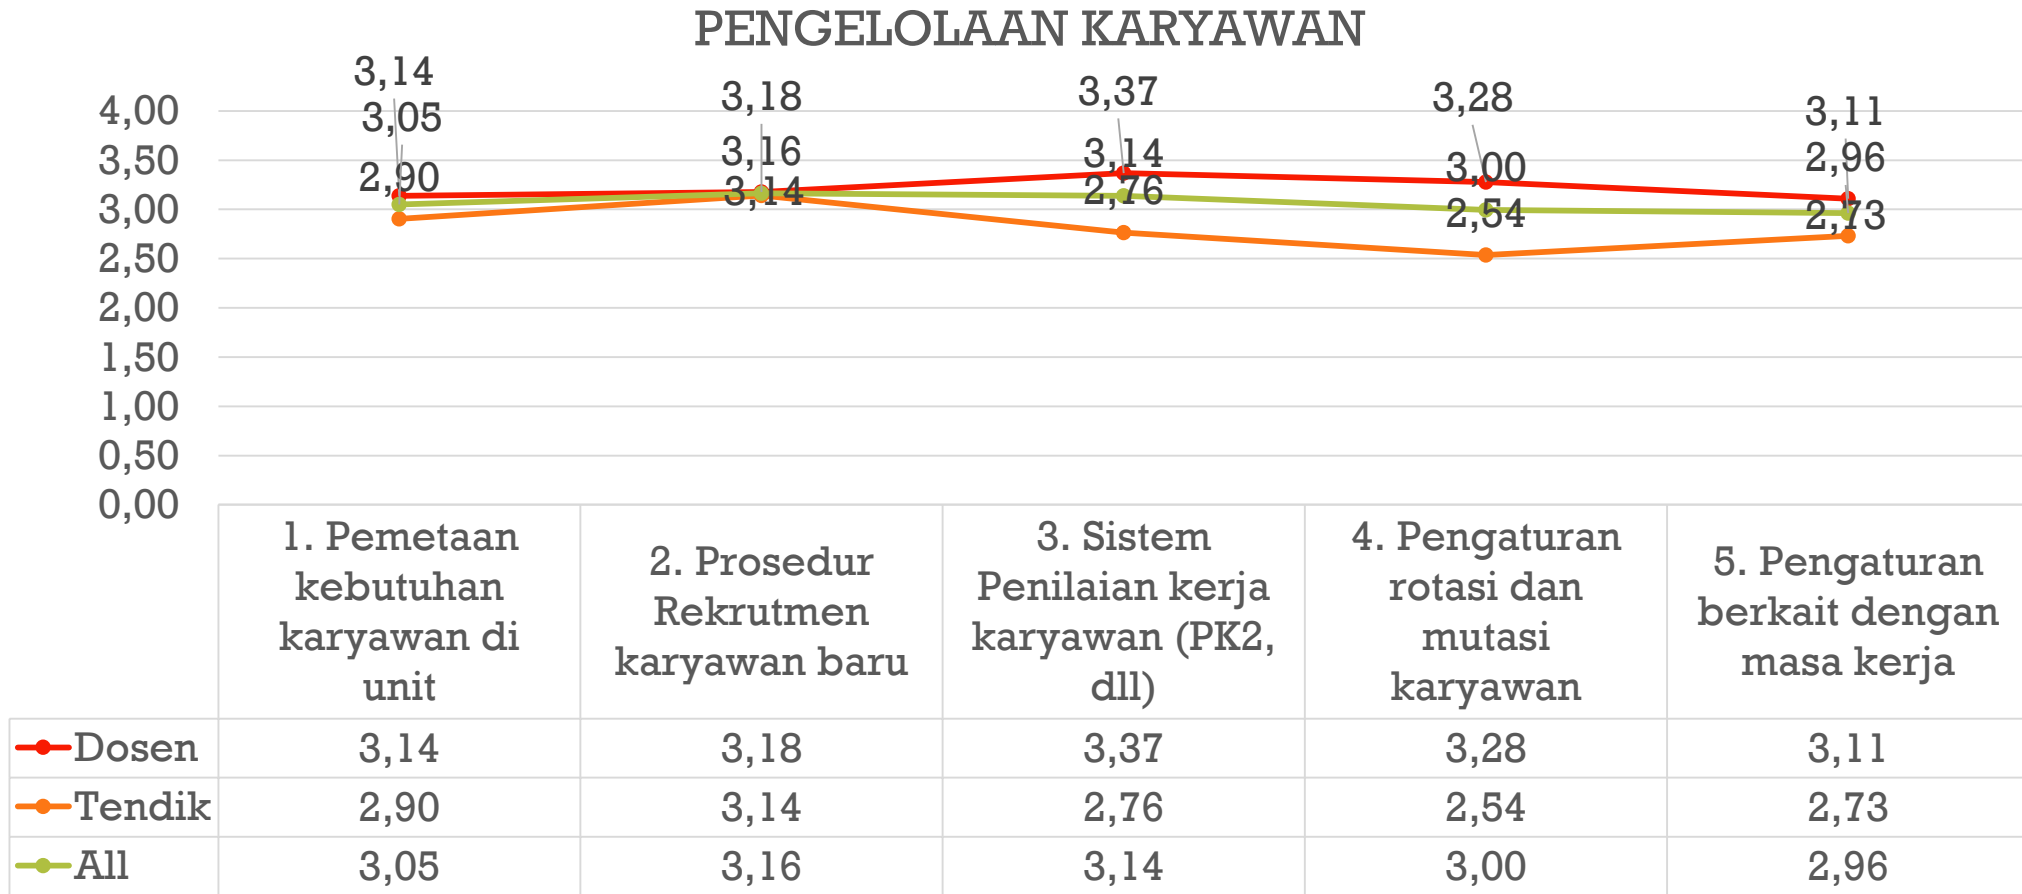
PENGELOLAAN KARYAWAN

4,00
3,50
3,00
2,50
2,00
1,50
1,00
0,50
0,00

3,14
3,05
2,90
3,18
3,16
3,14
3,37
3,14
2,76
3,28
3,00
2,54
3,11
2,96
2,73

| | 1. Pemetaan kebutuhan karyawan di unit | 2. Prosedur Rekrutmen karyawan baru | 3. Sistem Penilaian kerja karyawan (PK2, dll) | 4. Pengaturan rotasi dan mutasi karyawan | 5. Pengaturan berkait dengan masa kerja |
|---|---|---|---|---|---|
| Dosen | 3,14 | 3,18 | 3,37 | 3,28 | 3,11 |
| Tendik | 2,90 | 3,14 | 2,76 | 2,54 | 2,73 |
| All | 3,05 | 3,16 | 3,14 | 3,00 | 2,96 |